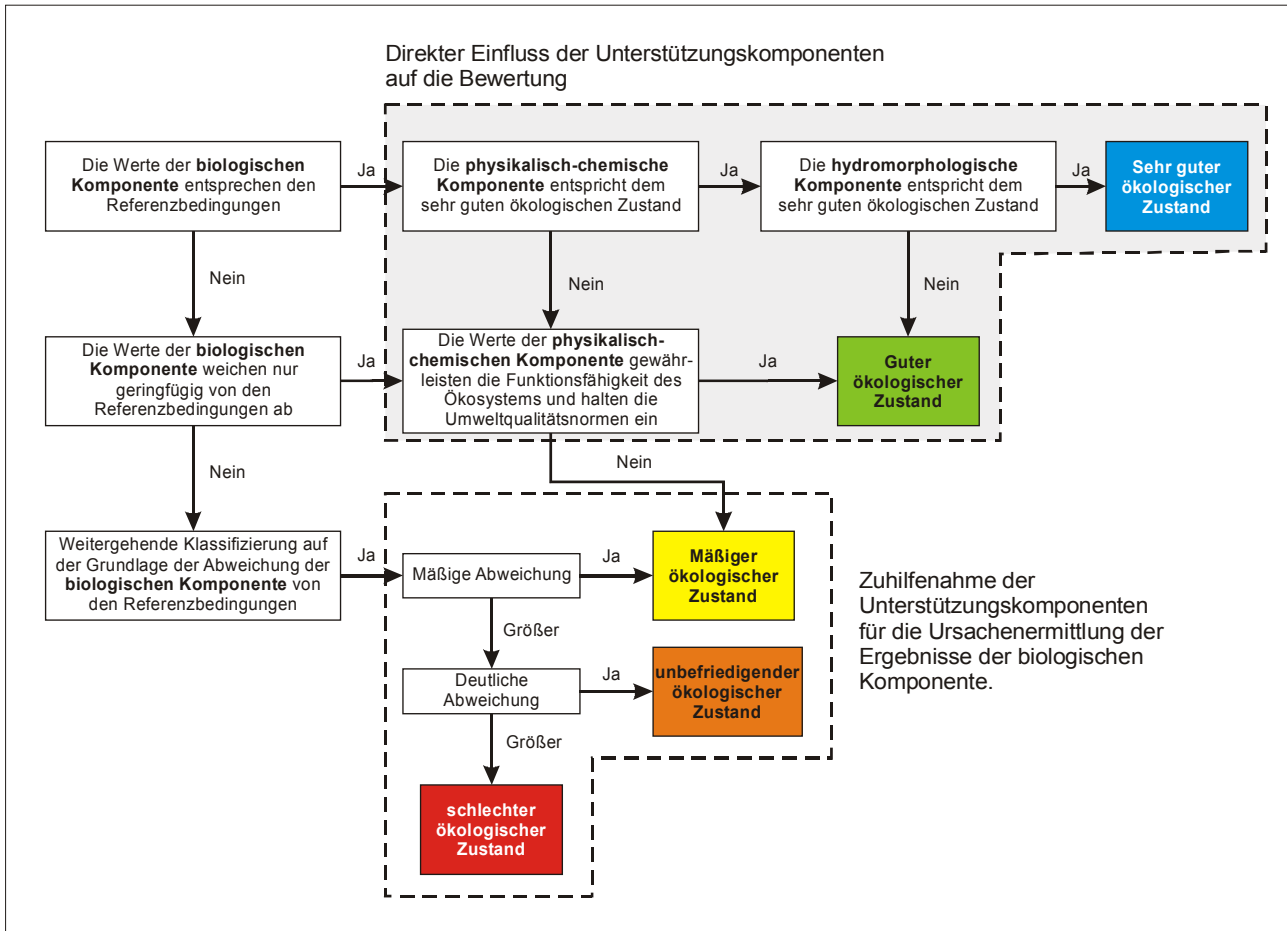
Direkter Einfluss der Unterstützungskomponenten auf die Bewertung

Die Werte der **biologischen Komponente** entsprechen den Referenzbedingungen

Ja

Die **physikalisch-chemische Komponente** entspricht dem sehr guten ökologischen Zustand

Ja

Die **hydromorphologische Komponente** entspricht dem sehr guten ökologischen Zustand

Ja

Sehr guter ökologischer Zustand

Nein

Nein

Nein

Die Werte der **biologischen Komponente** weichen nur geringfügig von den Referenzbedingungen ab

Ja

Die Werte der **physikalisch-chemischen Komponente** gewährleisten die Funktionsfähigkeit des Ökosystems und halten die Umweltqualitätsnormen ein

Ja

Guter ökologischer Zustand

Nein

Nein

Weitergehende Klassifizierung auf der Grundlage der Abweichung der **biologischen Komponente** von den Referenzbedingungen

Ja

Mäßige Abweichung

Ja

Mäßiger ökologischer Zustand

Zuhilfenahme der Unterstützungskomponenten für die Ursachenermittlung der Ergebnisse der biologischen Komponente.

Größer

Deutliche Abweichung

Ja

unbefriedigender ökologischer Zustand

Größer

schlechter ökologischer Zustand